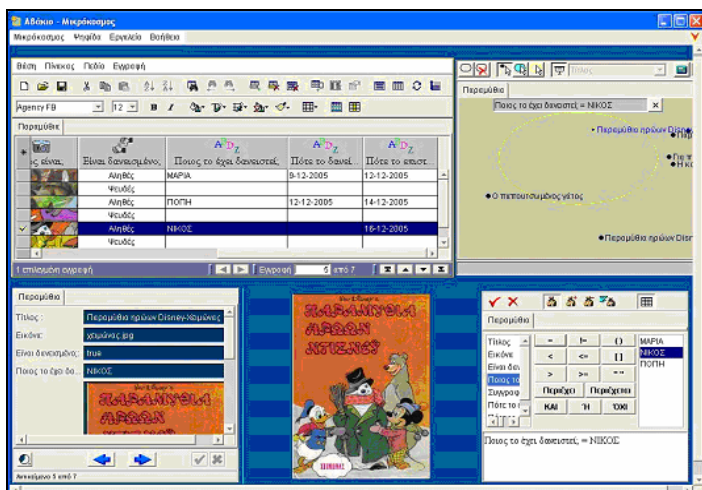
Αβάκιο - Μικρόκοσμος

Μικρόκοσμος Ψηφίδα Εργαλεία Βοήθεια

Βάση Πίνακας Πεδίο Εγγραφή

Agency FB 12 B I

Παραμύθια

| | ς είναι, | Είναι δανεισμένο; | Ποιος το έχει δανειστεί; | Πότε το δανεί… | Πότε το επιστ… |
|---|---|---|---|---|---|
| | | Αληθές | ΜΑΡΙΑ | 9-12-2005 | 12-12-2005 |
| | | Ψευδές | | | |
| | | Αληθές | ΠΟΠΗ | 12-12-2005 | 14-12-2005 |
| | | Ψευδές | | | |
| ✓ | | Αληθές | ΝΙΚΟΣ | | 16-12-2005 |
| | | Ψευδές | | | |

1 επιλεγμένη εγγραφή Εγγραφή 5 από 7

Τίτλος

Παραμύθια

Ποιος το έχει δανειστεί; = ΝΙΚΟΣ

• Παραμύθια πρώων Disney
• Πε
• Ο παπουτσωμένος γάτος
• Παραμύθια πρώων Disn

Παραμύθια

Τίτλος : Παραμύθια πρώων Disney-Χαμένες
Εικόνα: χαμένες.jpg
Είναι δανεισμένο: true
Ποιος το έχει δα… ΝΙΚΟΣ

Αντικείμενο 5 από 7

ΠΑΡΑΜΥΘΙΑ ΑΡΧΩΝ ΝΤΙΣΝΕΪ

Παραμύθια

Τίτλος
Εικόνα
Είναι δαν
Ποιος το
Συγγραφ
Πότε το

= != ()
< <= []
> >= ""
Περιέχει Περιέχεται
ΚΑΙ Ή ΌΧΙ

ΜΑΡΙΑ
ΝΙΚΟΣ
ΠΟΠΗ

Ποιος το έχει δανειστεί; = ΝΙΚΟΣ